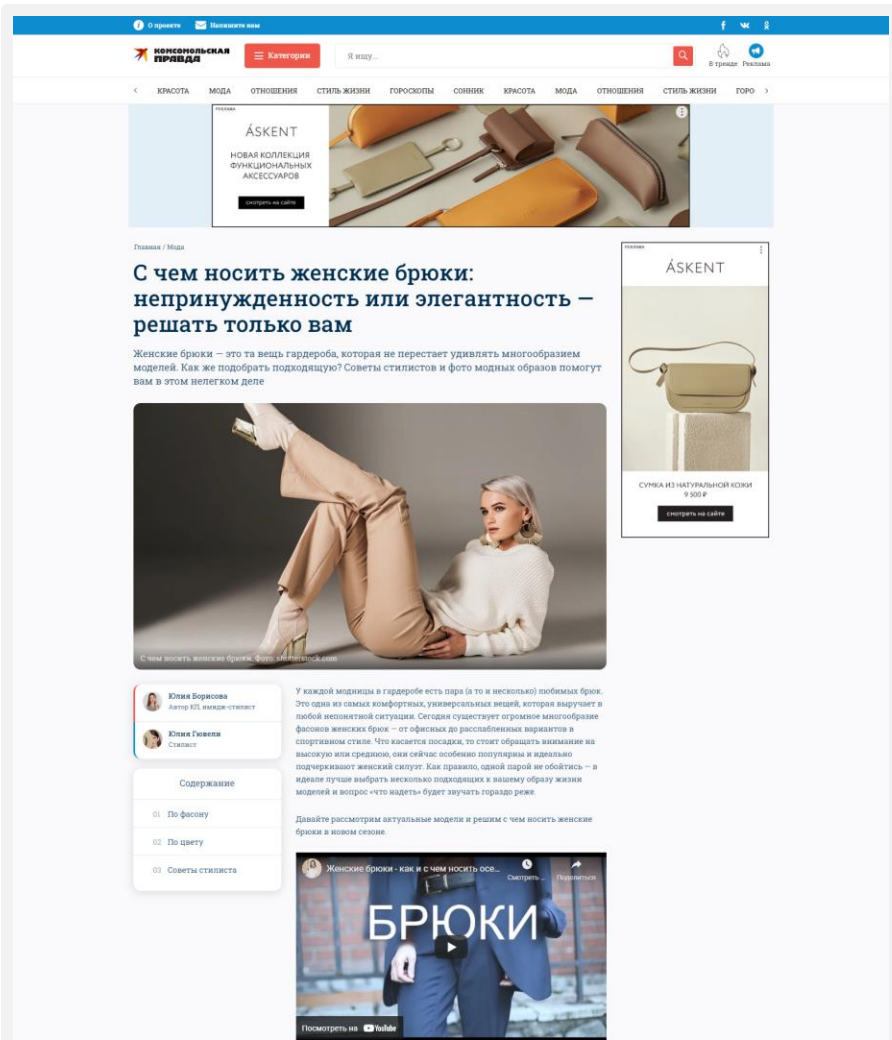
О проекте Напишите нам

f вк ok

КОМСОМОЛЬСКАЯ ПРАВДА

Категории

Я ищу...

В тренде Реклама

КРАСОТА МОДА ОТНОШЕНИЯ СТИЛЬ ЖИЗНИ ГОРОСКОПЫ СОННИК КРАСОТА МОДА ОТНОШЕНИЯ СТИЛЬ ЖИЗНИ ГОРО

РЕКЛАМА

ÁSKENT

НОВАЯ КОЛЛЕКЦИЯ ФУНКЦИОНАЛЬНЫХ АКСЕССУАРОВ

смотреть на сайте

Главная / Мода

С чем носить женские брюки: непринужденность или элегантность — решать только вам

Женские брюки — это та вещь гардероба, которая не перестает удивлять многообразием моделей. Как же подобрать подходящую? Советы стилистов и фото модных образов помогут вам в этом нелегком деле

С чем носить женские брюки. Фото: shutterstock.com

Юлия Борисова
Автор КП, имидж-стилист

Юлия Гювели
Стилист

Содержание

01 По фасону

02 По цвету

03 Советы стилиста

У каждой модницы в гардеробе есть пара (а то и несколько) любимых брюк. Это одна из самых комфортных, универсальных вещей, которая выручает в любой непонятной ситуации. Сегодня существует огромное многообразие фасонов женских брюк — от офисных до расслабленных вариантов в спортивном стиле. Что касается посадки, то стоит обращать внимание на высокую или среднюю, они сейчас особенно популярны и идеально подчеркивают женский силуэт. Как правило, одной парой не обойтись — в идеале лучше выбрать несколько подходящих к вашему образу жизни моделей и вопрос «что надеть» будет звучать гораздо реже.

Давайте рассмотрим актуальные модели и решим с чем носить женские брюки в новом сезоне.

Женские брюки - как и с чем носить осе...

Смотреть ...

Поделиться

БРЮКИ

Посмотреть на YouTube

РЕКЛАМА

ÁSKENT

СУМКА ИЗ НАТУРАЛЬНОЙ КОЖИ
9 500 ₽

смотреть на сайте